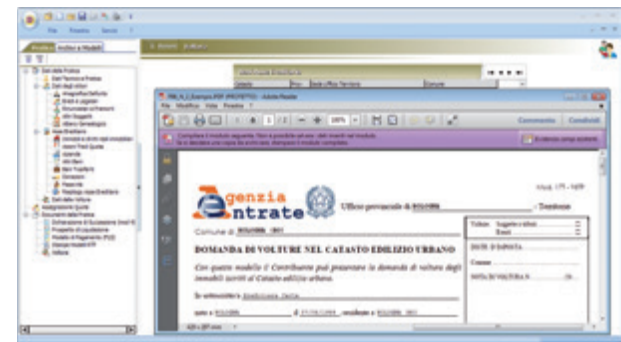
File Finestra Servizi

Pratica Archivi e Modelli

Commenti Condividi

genzia
ntrate

Ufficio provinciale di BOLOGNA - Territorio

Comune di BOLOGNA

DOMANDA DI VOLTURE NEL CATASTO EDILIZIO URBANO

Con questo modello il Contribuente può presentare la domanda di voltura degli immobili iscritti al Catasto edilizio urbano.

Il sottoscritto

nato a BOLOGNA il residente a BOLOGNA